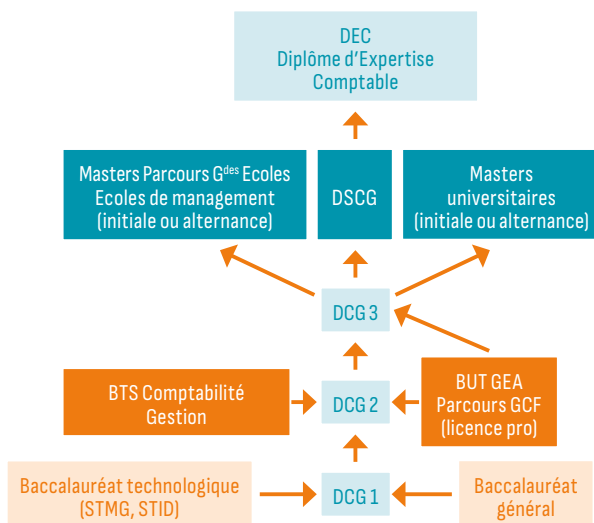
DEC
Diplôme d'Expertise Comptable

Masters Parcours G$^{des}$ Ecoles Ecoles de management (initiale ou alternance)

DSCG

Masters universitaires (initiale ou alternance)

DCG 3

BTS Comptabilité Gestion

DCG 2

BUT GEA Parcours GCF (licence pro)

Baccalauréat technologique (STMG, STID)

DCG 1

Baccalauréat général